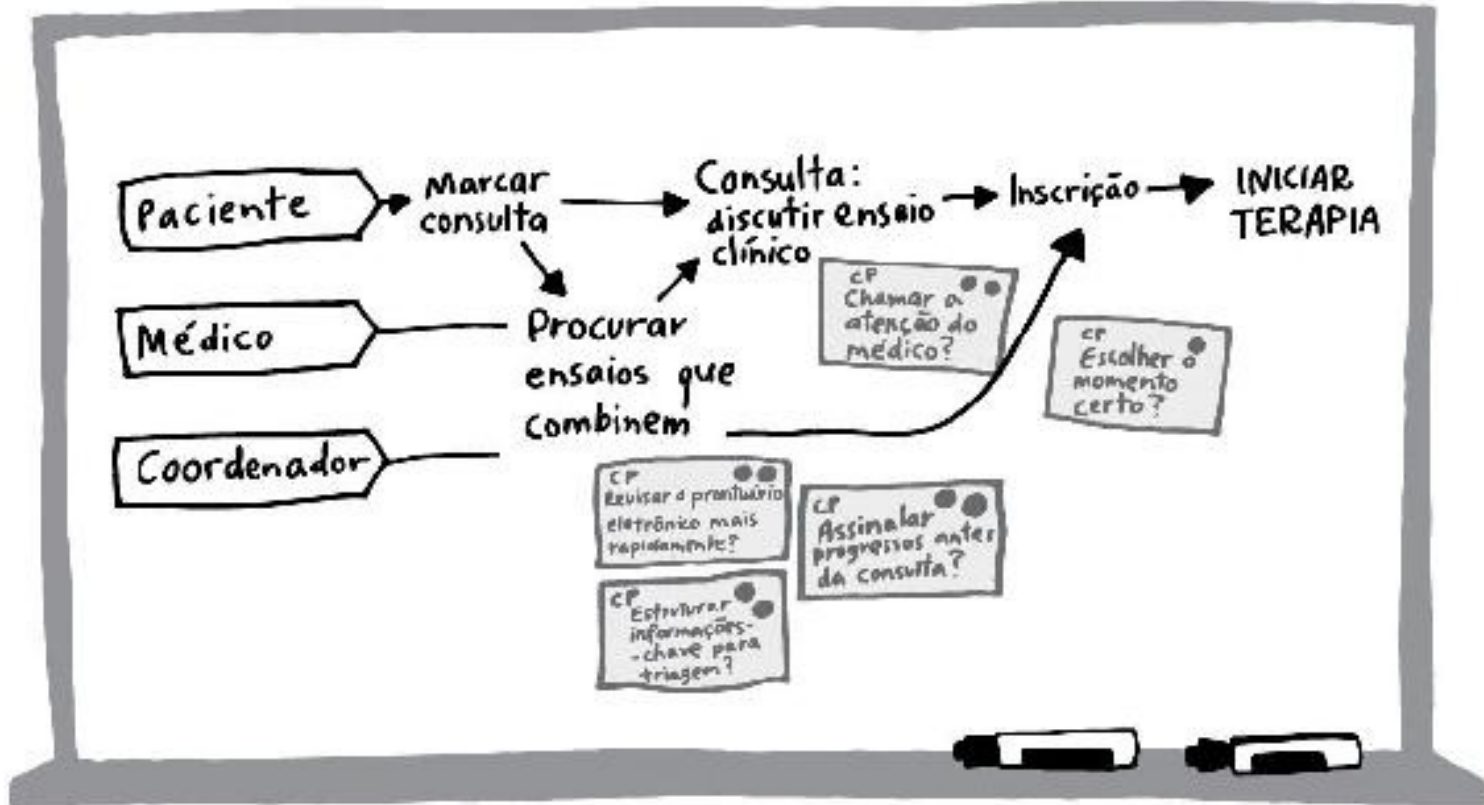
Paciente

Marcar consulta

Consulta: discutir ensaio clínico

Inscrição

INICIAR TERAPIA

Médico

Procurar ensaios que combinem

Coordenador

CP Chamar a atenção do médico?

CP Escolher o momento certo?

CP Revisar o prontuário eletrônico mais rapidamente?

CP Assinalar progressos antes da consulta?

CP Estruturar informações-chave para triagem?